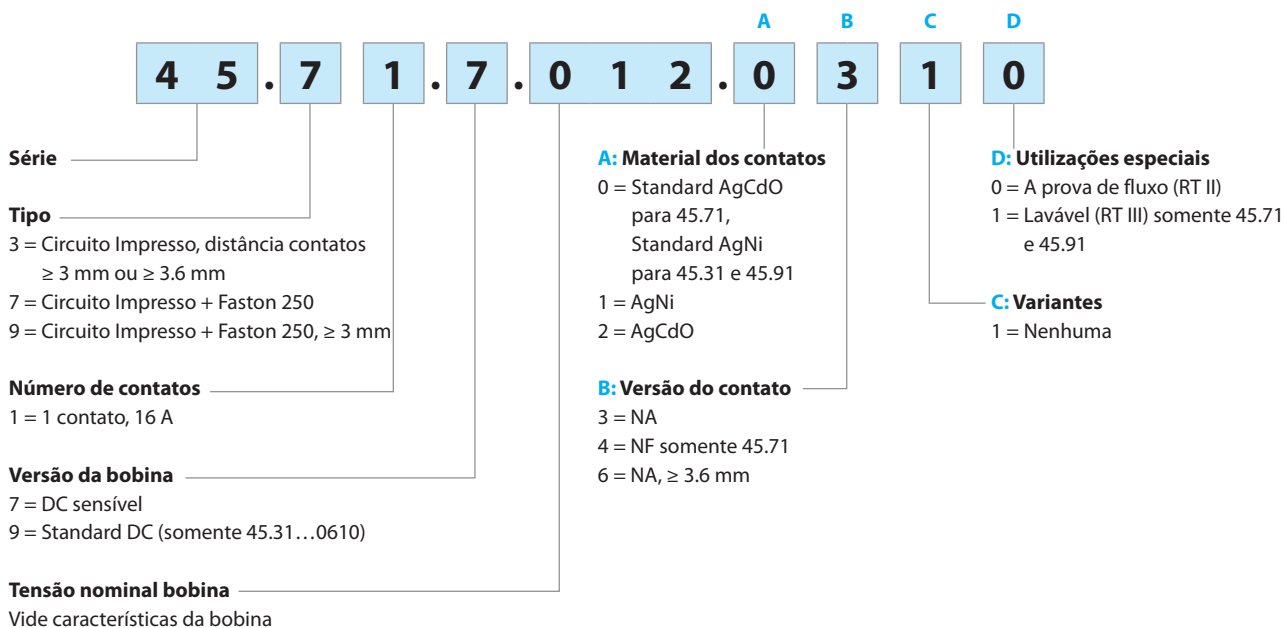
A B C D

4 5 . 7 1 . 7 . 0 1 2 . 0 3 1 0

**Série**

**Tipo**
3 = Circuito Impresso, distância contatos ≥ 3 mm ou ≥ 3.6 mm
7 = Circuito Impresso + Faston 250
9 = Circuito Impresso + Faston 250, ≥ 3 mm

**Número de contatos**
1 = 1 contato, 16 A

**Versão da bobina**
7 = DC sensível
9 = Standard DC (somente 45.31…0610)

**Tensão nominal bobina**
Vide características da bobina

**A: Material dos contatos**
0 = Standard AgCdO para 45.71, Standard AgNi para 45.31 e 45.91
1 = AgNi
2 = AgCdO

**B: Versão do contato**
3 = NA
4 = NF somente 45.71
6 = NA, ≥ 3.6 mm

**D: Utilizações especiais**
0 = A prova de fluxo (RT II)
1 = Lavável (RT III) somente 45.71 e 45.91

**C: Variantes**
1 = Nenhuma